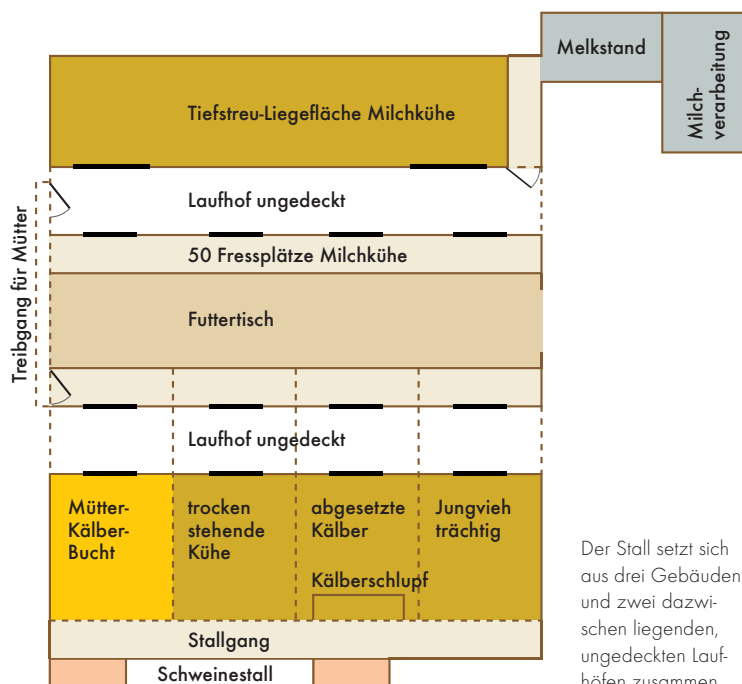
Melkstand

Milchverarbeitung

Tiefstreu-Liegefläche Milchkühe

Treibgang für Mütter

Laufhof ungedeckt

50 Fressplätze Milchkühe

Futtertisch

Laufhof ungedeckt

Mütter-Kälber-Bucht

trocken stehende Kühe

abgesetzte Kälber

Jungvieh trächtig

Kälberschlupf

Stallgang

Schweinestall

Der Stall setzt sich aus drei Gebäuden und zwei dazwischen liegenden, ungedeckten Lauf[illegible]